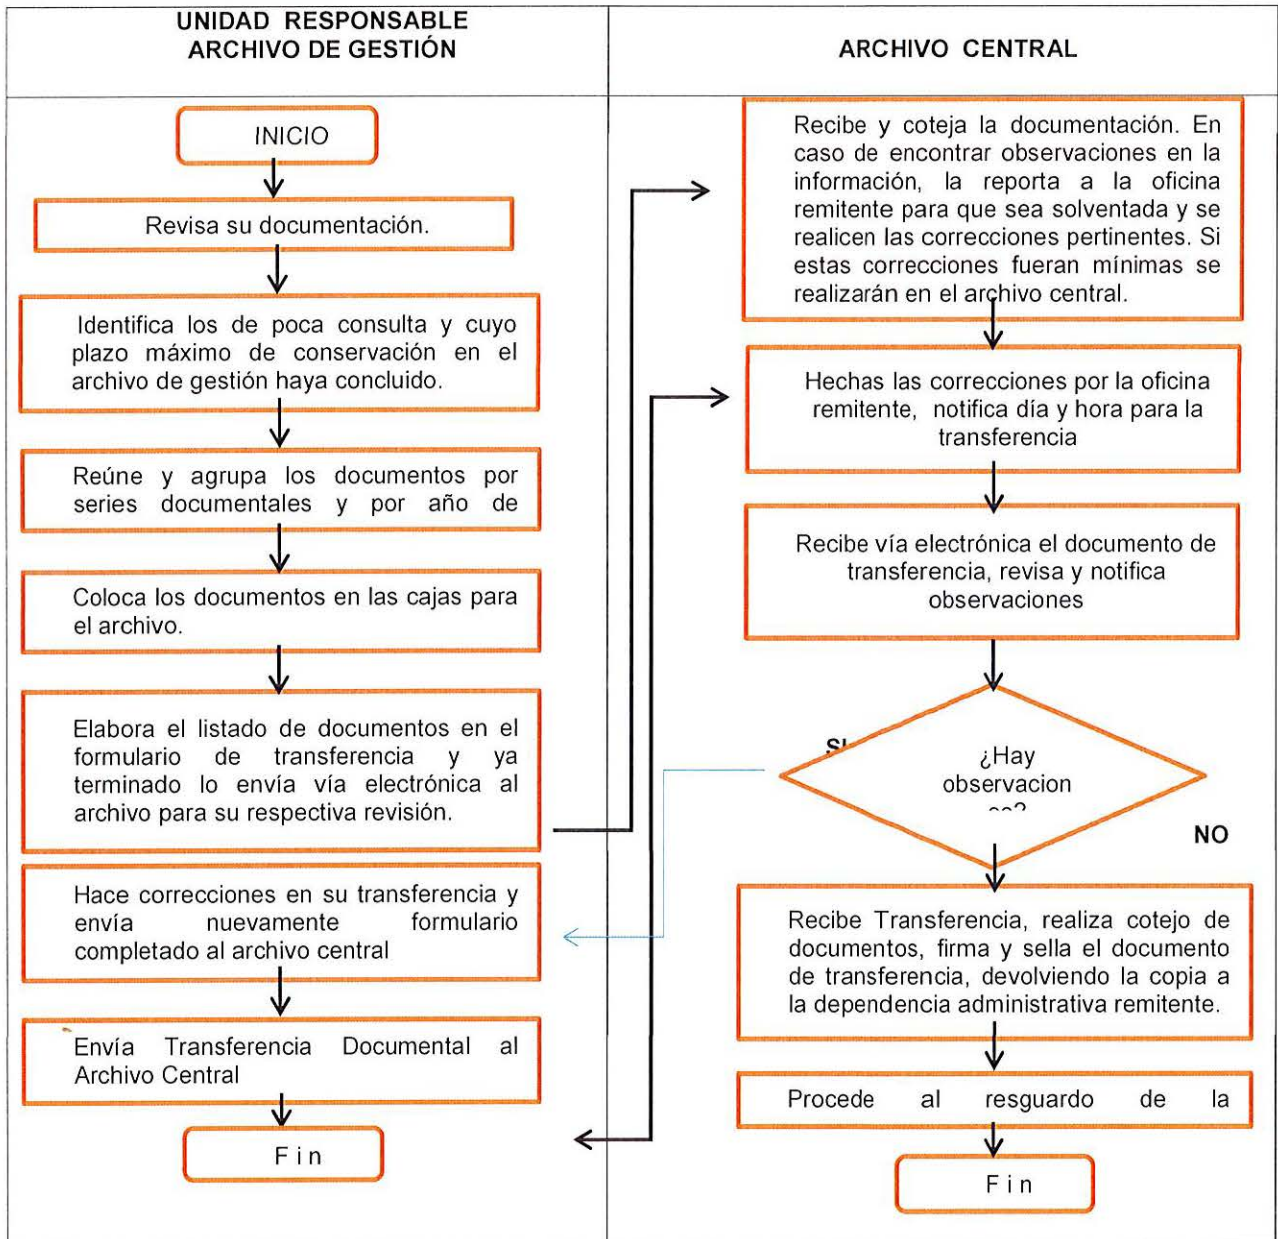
UNIDAD RESPONSABLE
ARCHIVO DE GESTIÓN

ARCHIVO CENTRAL

INICIO

Revisa su documentación.

Identifica los de poca consulta y cuyo plazo máximo de conservación en el archivo de gestión haya concluido.

Reúne y agrupa los documentos por series documentales y por año de

Coloca los documentos en las cajas para el archivo.

Elabora el listado de documentos en el formulario de transferencia y ya terminado lo envía vía electrónica al archivo para su respectiva revisión.

Hace correcciones en su transferencia y envía nuevamente formulario completado al archivo central

Envía Transferencia Documental al Archivo Central

F i n

Recibe y coteja la documentación. En caso de encontrar observaciones en la información, la reporta a la oficina remitente para que sea solventada y se realicen las correcciones pertinentes. Si estas correcciones fueran mínimas se realizarán en el archivo central.

Hechas las correcciones por la oficina remitente, notifica día y hora para la transferencia

Recibe vía electrónica el documento de transferencia, revisa y notifica observaciones

SI

¿Hay observacion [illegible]

NO

Recibe Transferencia, realiza cotejo de documentos, firma y sella el documento de transferencia, devolviendo la copia a la dependencia administrativa remitente.

Procede al resguardo de la

F i n